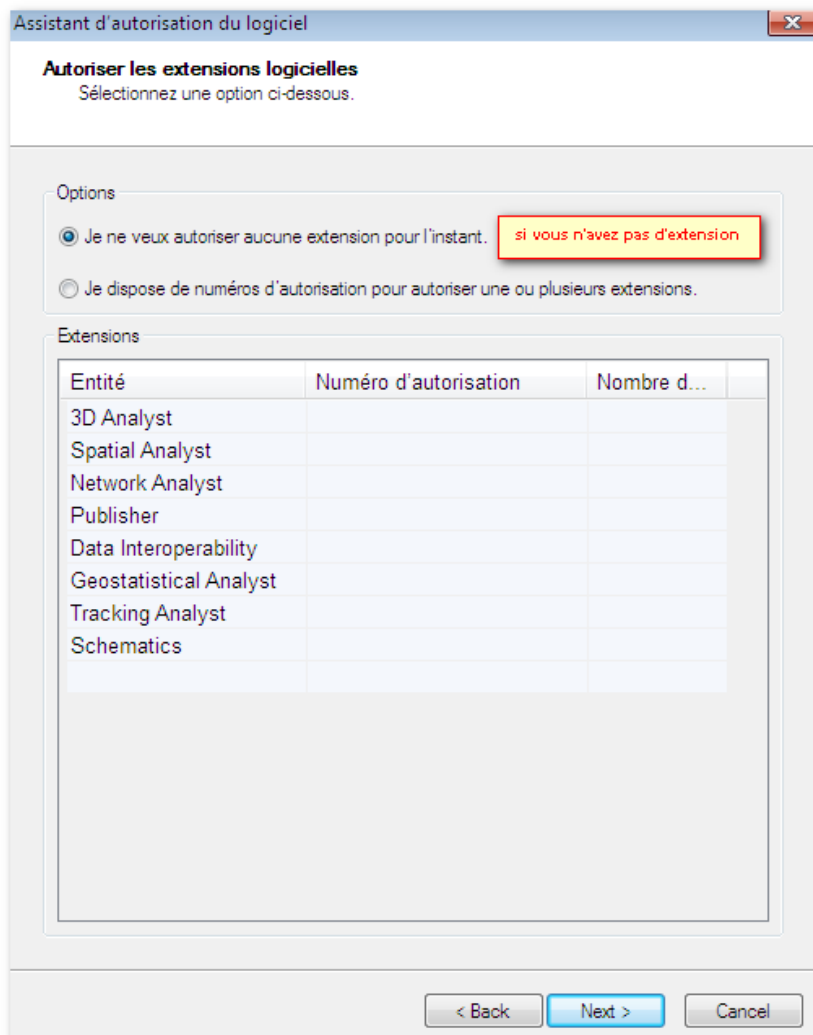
Assistant d'autorisation du logiciel

Autoriser les extensions logicielles
Sélectionnez une option ci-dessous.

Options

Je ne veux autoriser aucune extension pour l'instant.

si vous n'avez pas d'extension

Je dispose de numéros d'autorisation pour autoriser une ou plusieurs extensions.

Extensions

| Entité | Numéro d'autorisation | Nombre d... |
|---|---|---|
| 3D Analyst | | |
| Spatial Analyst | | |
| Network Analyst | | |
| Publisher | | |
| Data Interoperability | | |
| Geostatistical Analyst | | |
| Tracking Analyst | | |
| Schematics | | |

< Back  Next >  Cancel